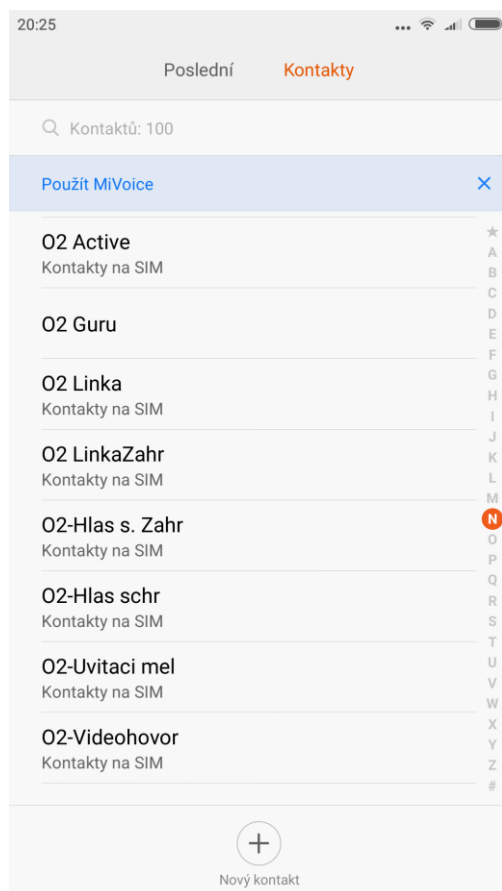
20:25

Poslední Kontakty

Kontaktů: 100

Použít MiVoice ×

O2 Active
Kontakty na SIM

O2 Guru

O2 Linka
Kontakty na SIM

O2 LinkaZahr
Kontakty na SIM

O2-Hlas s. Zahr
Kontakty na SIM

O2-Hlas schr
Kontakty na SIM

O2-Uvitaci mel
Kontakty na SIM

O2-Videohovor
Kontakty na SIM

★ A B C D E F G H I J K L M N O P Q R S T U V W X Y Z #

+
Nový kontakt